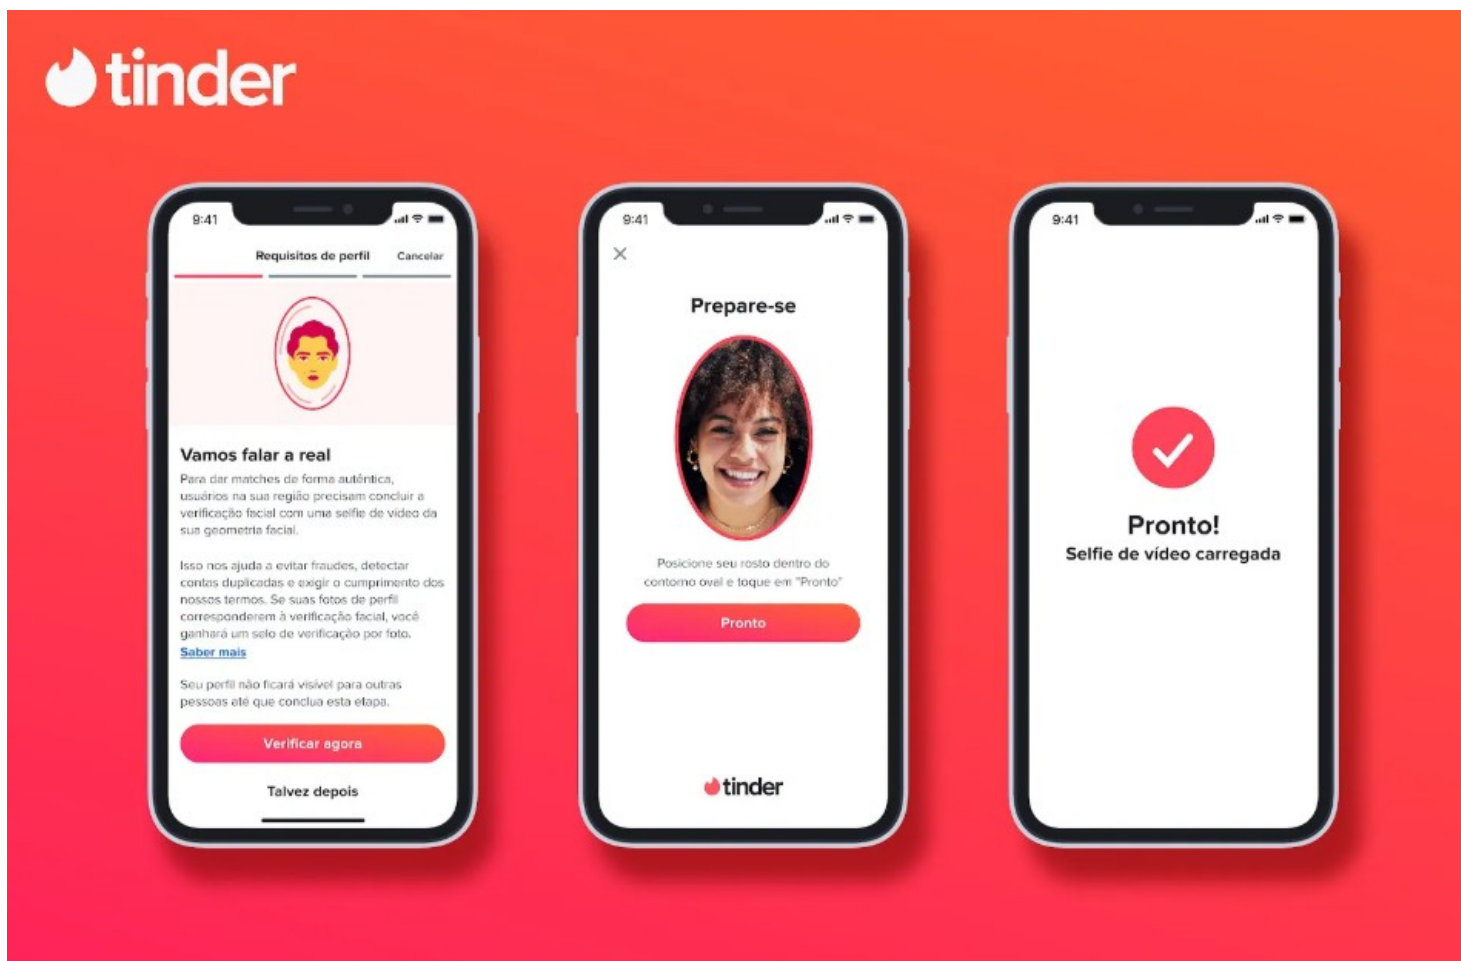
tinder

9:41

Requisitos de perfil

Cancelar

Vamos falar a real

Para dar matches de forma autêntica, usuários na sua região precisam concluir a verificação facial com uma selfie de vídeo da sua geometria facial.

Isso nos ajuda a evitar fraudes, detectar contas duplicadas e exigir o cumprimento dos nossos termos. Se suas fotos de perfil corresponderem à verificação facial, você ganhará um selo de verificação por foto. Saber mais

Seu perfil não ficará visível para outras pessoas até que conclua esta etapa.

Verificar agora

Talvez depois

9:41

Prepare-se

Posicione seu rosto dentro do contorno oval e toque em "Pronto"

Pronto

tinder

9:41

Pronto!

Selfie de vídeo carregada